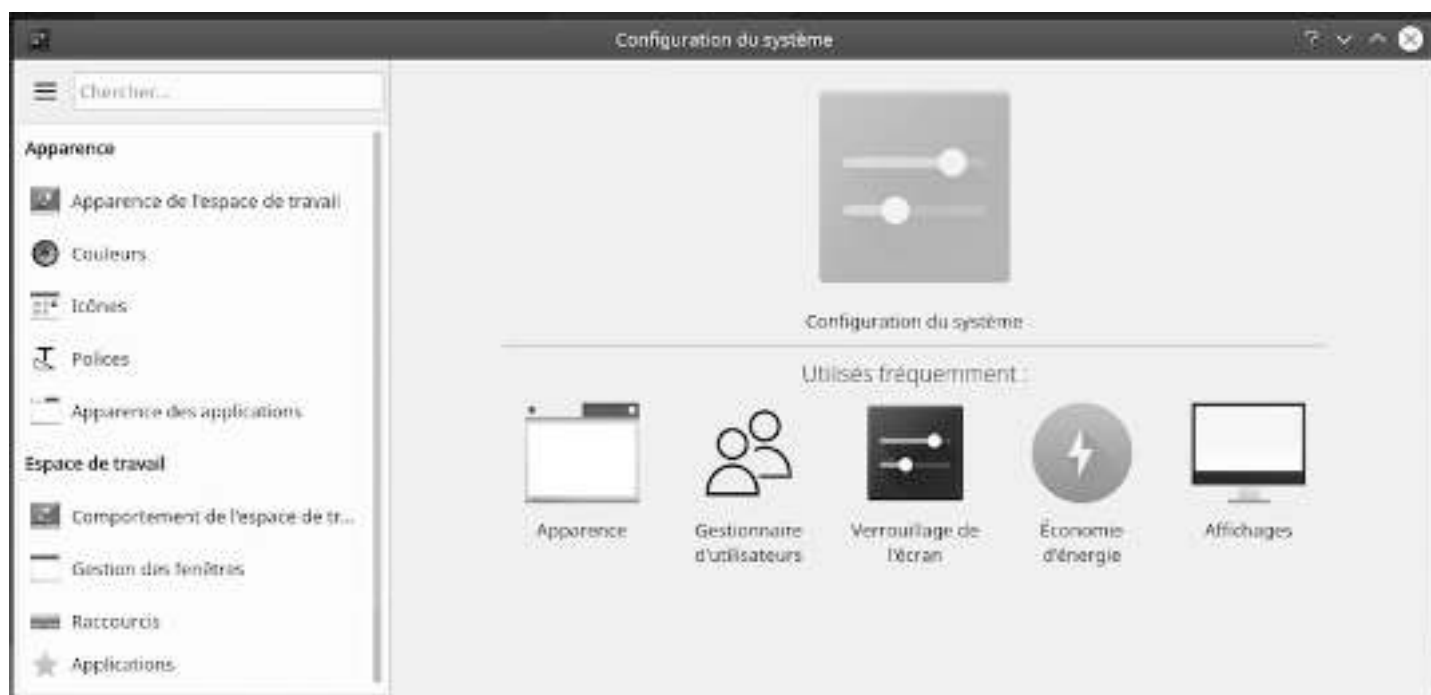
Configuration du système

Chercher...

Apparence

Apparence de l'espace de travail

Couleurs

Icônes

Polices

Apparence des applications

Espace de travail

Comportement de l'espace de tr...

Gestion des fenêtres

Raccourcis

Applications

Configuration du système

Utilisés fréquemment :

Apparence

Gestionnaire d'utilisateurs

Verrouillage de l'écran

Économie d'énergie

Affichages